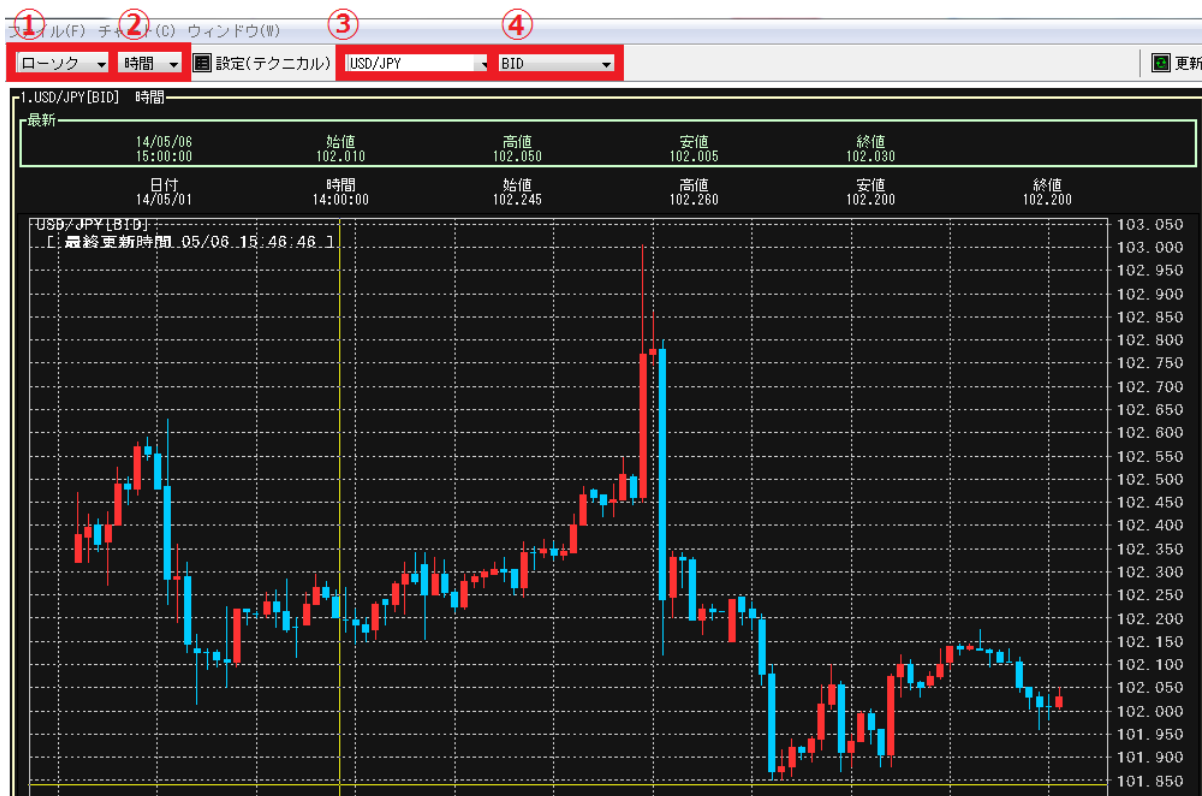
①ファイル(F) ②チャート(C) ウィンドウ(W) ③ ④

ローソク 時間 設定(テクニカル) USD/JPY BID 更新

1.USD/JPY[BID] 時間

最新

| 14/05/06 15:00:00 | 始値 102.010 | 高値 102.050 | 安値 102.005 | 終値 102.030 |
|---|---|---|---|---|

| 日付 14/05/01 | 時間 14:00:00 | 始値 102.245 | 高値 102.260 | 安値 102.200 | 終値 102.200 |
|---|---|---|---|---|---|

USD/JPY[BID]
[ 最終更新時間 05/06 15:46:48 ]

103.050
103.000
102.950
102.900
102.850
102.800
102.750
102.700
102.650
102.600
102.550
102.500
102.450
102.400
102.350
102.300
102.250
102.200
102.150
102.100
102.050
102.000
101.950
101.900
101.850